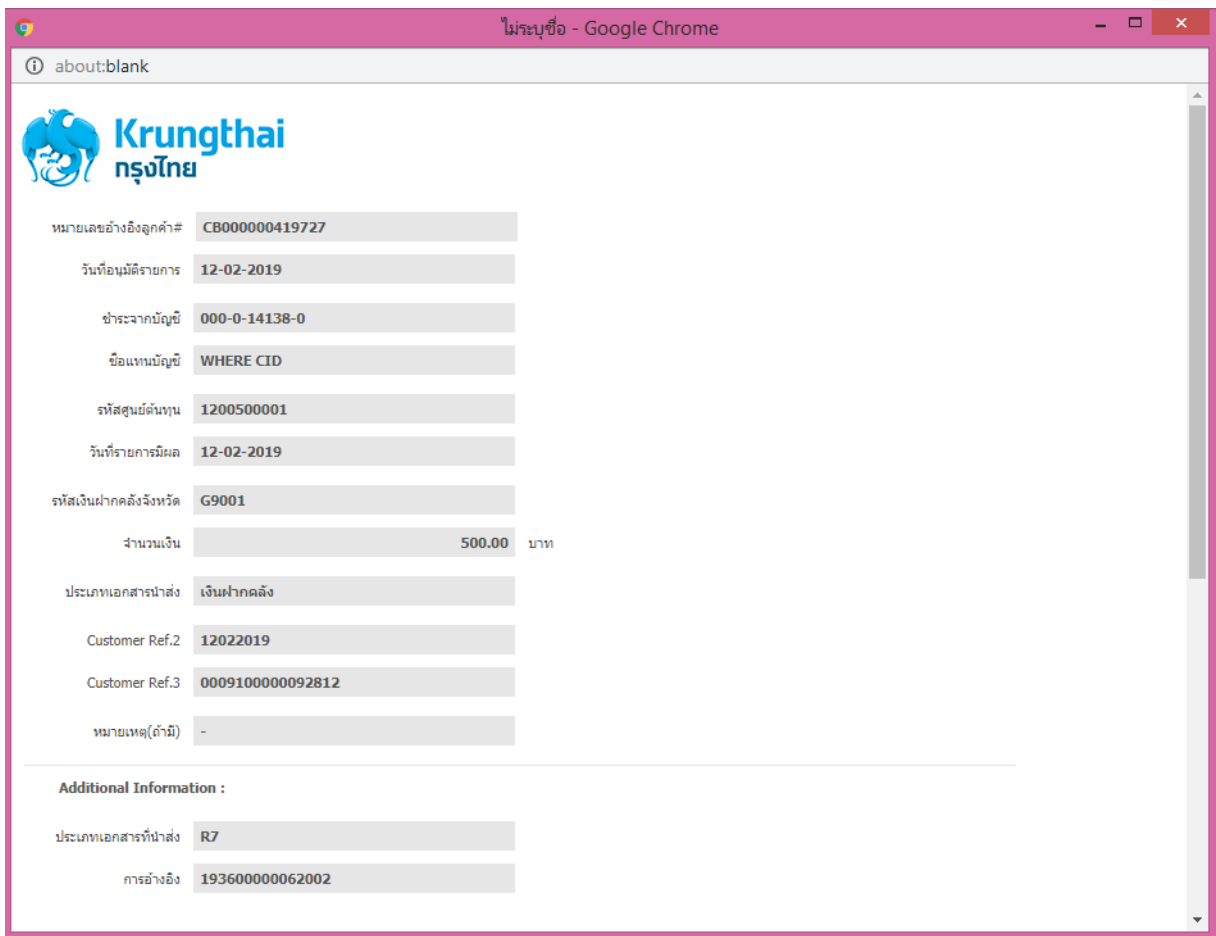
ไม่ระบุชื่อ - Google Chrome

about:blank

Krungthai
กรุงไทย

หมายเลขอ้างอิงลูกค้า# CB000000419727

วันที่อนุมัติรายการ 12-02-2019

ชำระจากบัญชี 000-0-14138-0

ชื่อแทนบัญชี WHERE CID

รหัสศูนย์ต้นทุน 1200500001

วันที่รายการมีผล 12-02-2019

รหัสเงินฝากคลังจังหวัด G9001

จำนวนเงิน 500.00 บาท

ประเภทเอกสารนำส่ง เงินฝากคลัง

Customer Ref.2 12022019

Customer Ref.3 0009100000092812

หมายเหตุ(ถ้ามี) -

Additional Information :

ประเภทเอกสารที่นำส่ง R7

การอ้างอิง 193600000062002